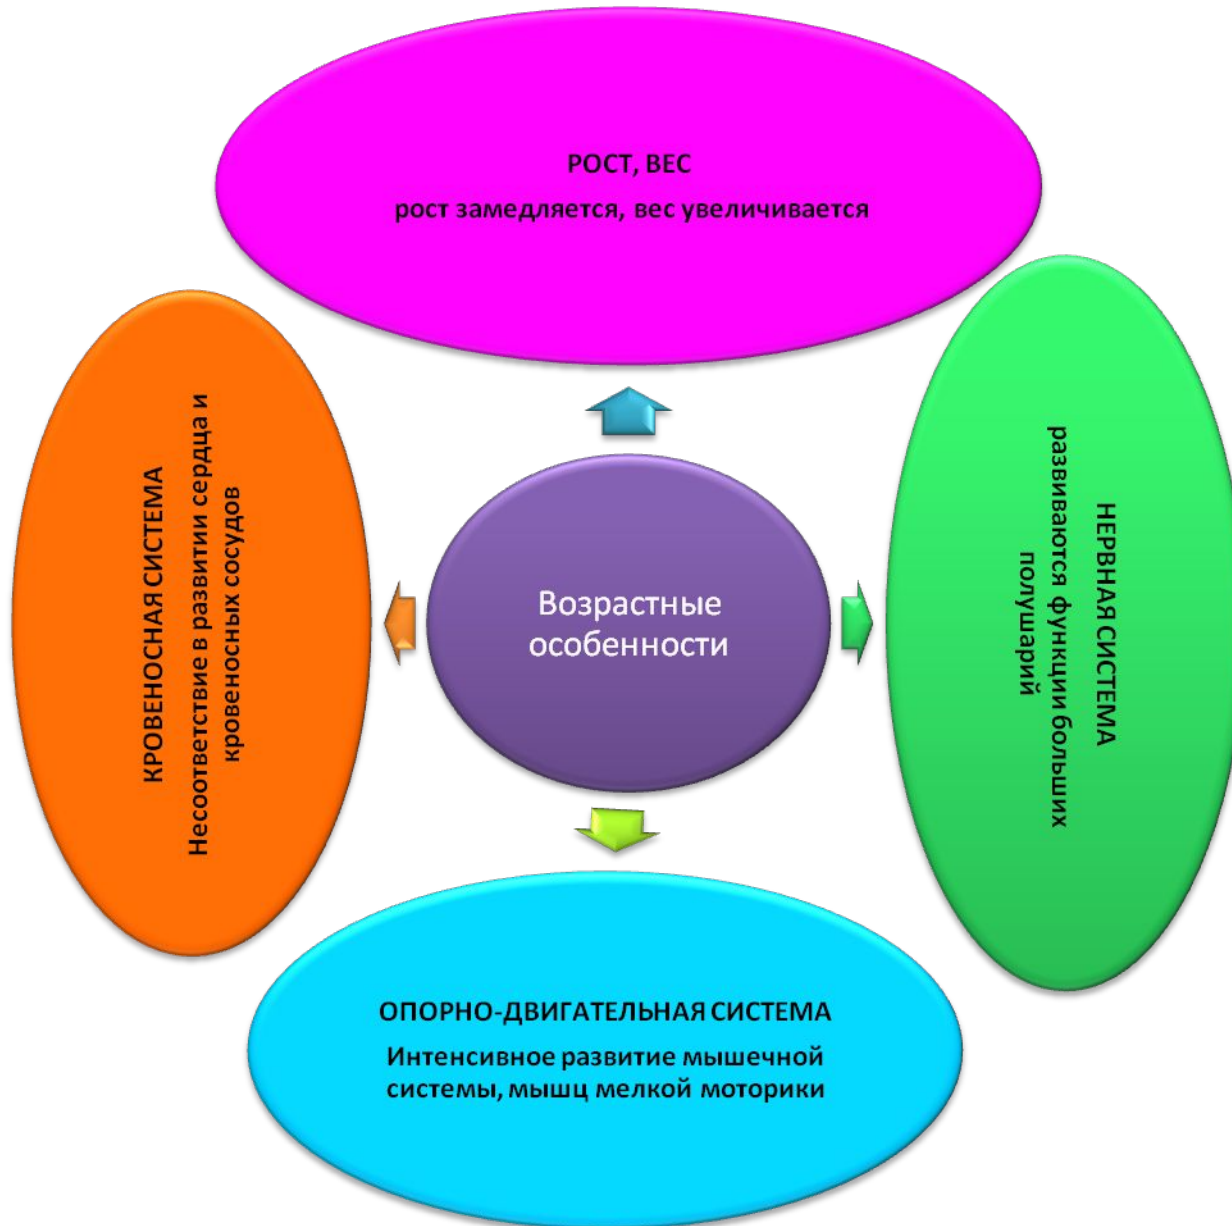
РОСТ, ВЕС
рост замедляется, вес увеличивается

КРОВЕНОСНАЯ СИСТЕМА
Несоответствие в развитии сердца и кровеносных сосудов

Возрастные особенности

НЕРВНАЯ СИСТЕМА
развиваются функции больших полушарий

ОПОРНО-ДВИГАТЕЛЬНАЯ СИСТЕМА
Интенсивное развитие мышечной системы, мышц мелкой моторики